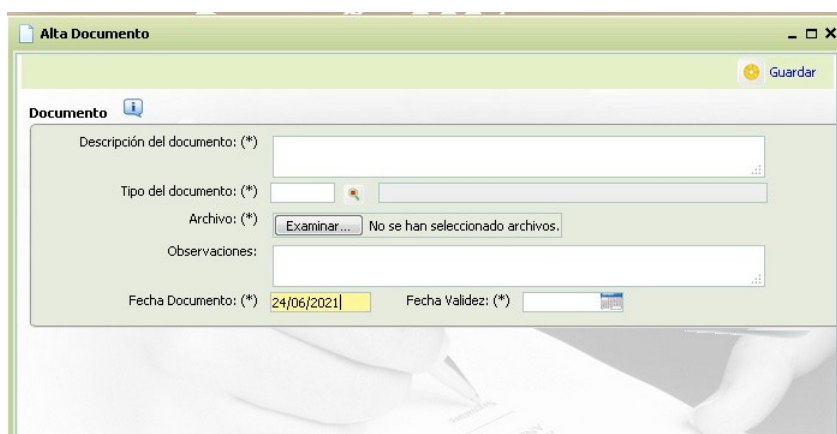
Alta Documento

Guardar

Documento

Descripción del documento: (*)

Tipo del documento: (*)

Archivo: (*) Examinar... No se han seleccionado archivos.

Observaciones:

Fecha Documento: (*) 24/06/2021 Fecha Validez: (*)